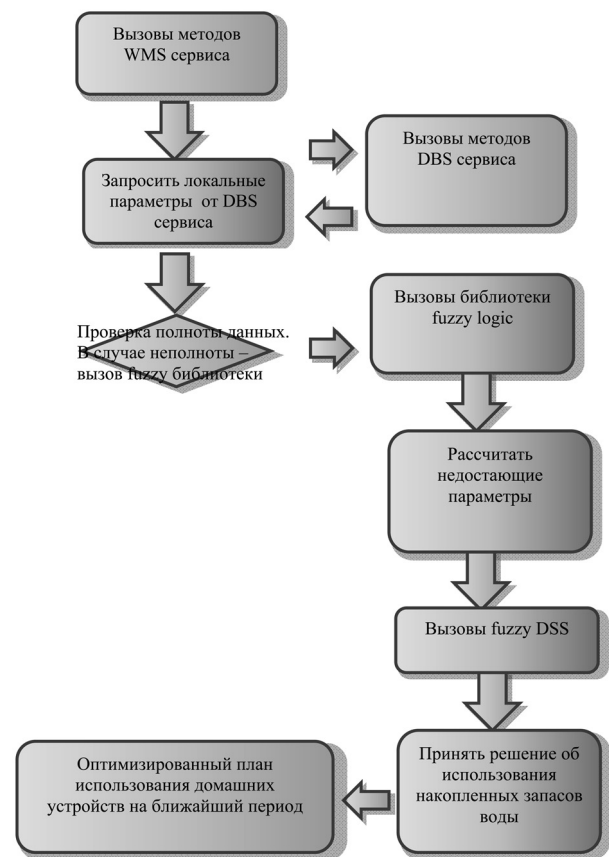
Вызовы методов WMS сервиса

Запросить локальные параметры от DBS сервиса

Вызовы методов DBS сервиса

Проверка полноты данных. В случае неполноты – вызов fuzzy библиотеки

Вызовы библиотеки fuzzy logic

Рассчитать недостающие параметры

Вызовы fuzzy DSS

Принять решение об использования накопленных запасов воды

Оптимизированный план использования домашних устройств на ближайший период